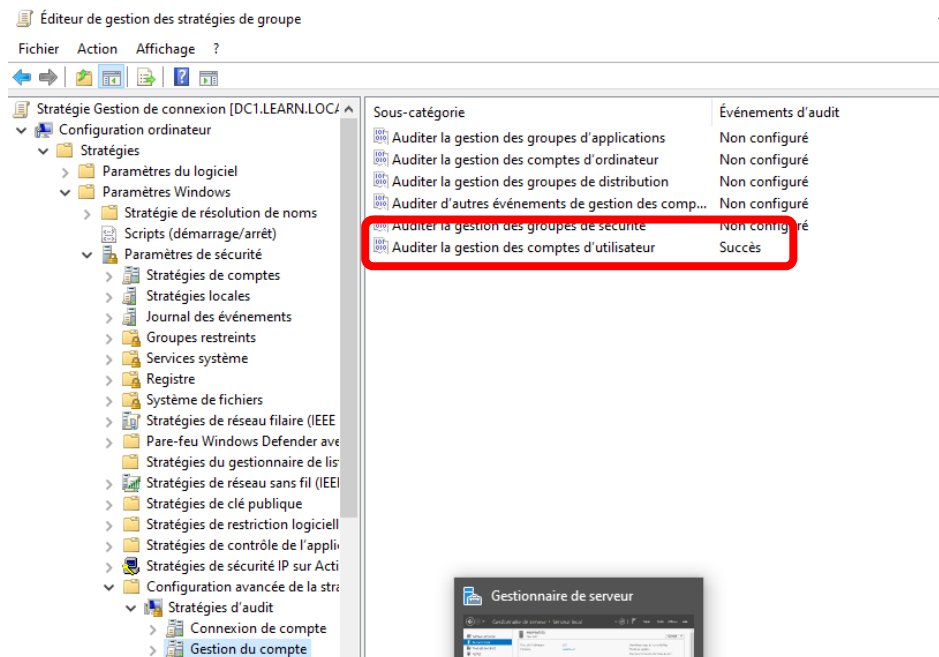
Éditeur de gestion des stratégies de groupe

Fichier Action Affichage ?

Stratégie Gestion de connexion [DC1.LEARN.LOCA
Configuration ordinateur
Stratégies
Paramètres du logiciel
Paramètres Windows
Stratégie de résolution de noms
Scripts (démarrage/arrêt)
Paramètres de sécurité
Stratégies de comptes
Stratégies locales
Journal des événements
Groupes restreints
Services système
Registre
Système de fichiers
Stratégies de réseau filaire (IEEE
Pare-feu Windows Defender ave
Stratégies du gestionnaire de list
Stratégies de réseau sans fil (IEEE
Stratégies de clé publique
Stratégies de restriction logiciell
Stratégies de contrôle de l'applic
Stratégies de sécurité IP sur Acti
Configuration avancée de la stra
Stratégies d'audit
Connexion de compte
Gestion du compte

| Sous-catégorie | Événements d'audit |
|---|---|
| Auditer la gestion des groupes d'applications | Non configuré |
| Auditer la gestion des comptes d'ordinateur | Non configuré |
| Auditer la gestion des groupes de distribution | Non configuré |
| Auditer d'autres événements de gestion des comp... | Non configuré |
| Auditer la gestion des groupes de sécurité | Non configuré |
| Auditer la gestion des comptes d'utilisateur | Succès |

Gestionnaire de serveur